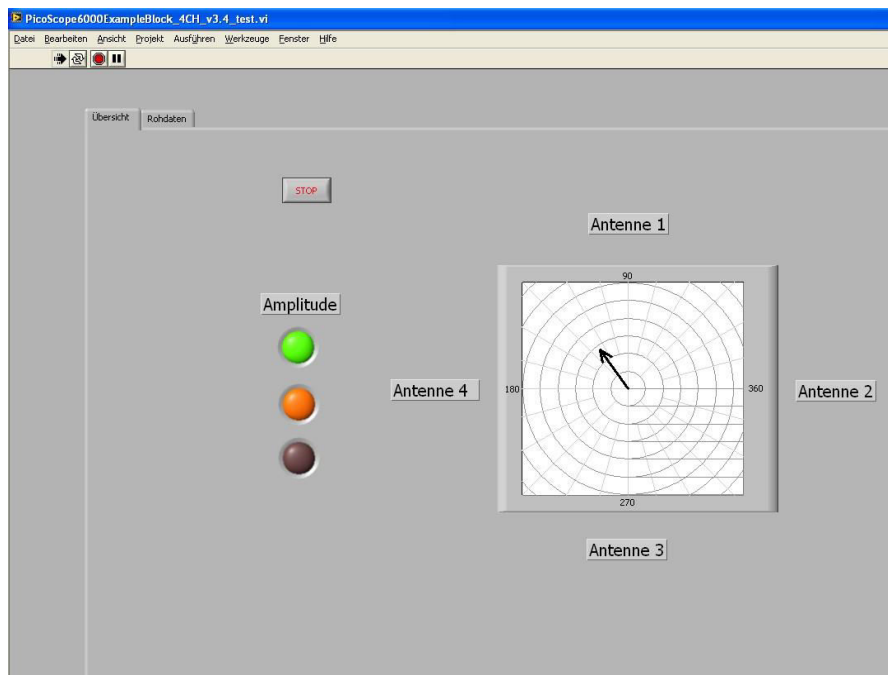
PicoScope6000ExampleBlock_4CH_v3.4_test.vi

Datei Bearbeiten Ansicht Projekt Ausführen Werkzeuge Fenster Hilfe

Übersicht Rohdaten

STOP

Antenne 1

Amplitude

90

Antenne 4

180

360

Antenne 2

270

Antenne 3